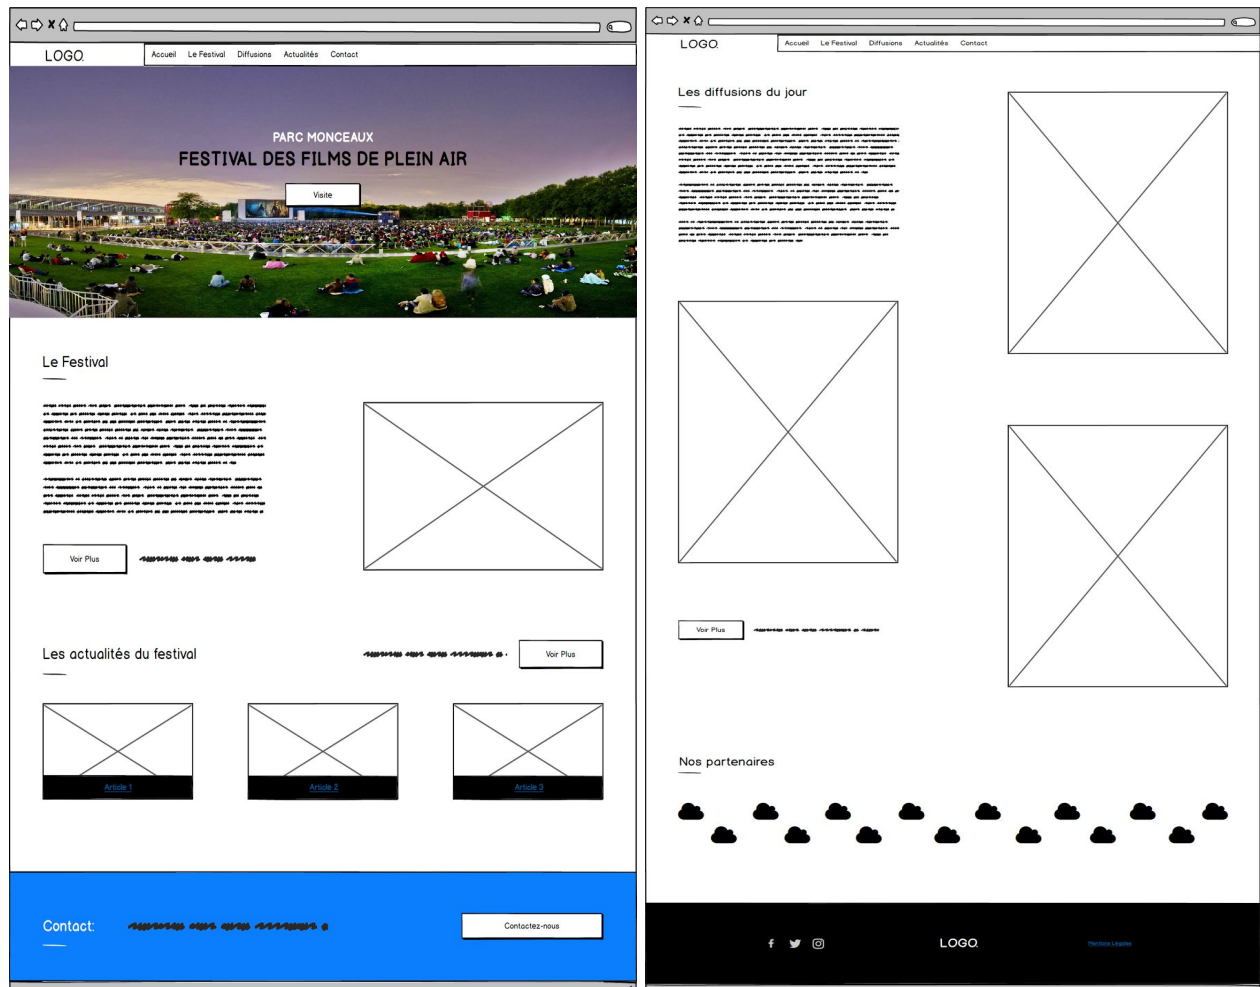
LOGO

Accueil Le Festival Diffusions Actualités Contact

PARC MONCEAUX
FESTIVAL DES FILMS DE PLEIN AIR

Visite

Le Festival

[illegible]

Voir Plus

Les actualités du festival

Voir Plus

Article 1

Article 2

Article 3

Contact:

Contactez-nous

LOGO

Accueil Le Festival Diffusions Actualités Contact

Les diffusions du jour

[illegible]

Voir Plus

Nos partenaires

LOGO

Mentions Légales